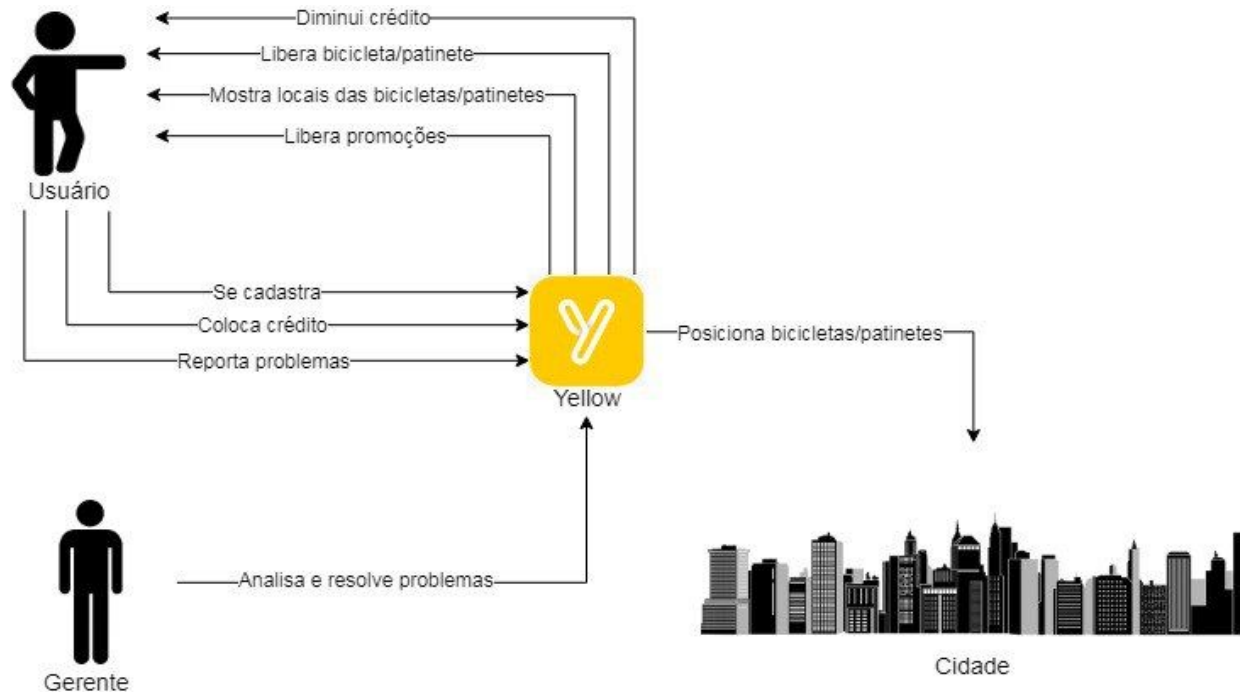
Diminui crédito
Libera bicicleta/patinete
Mostra locais das bicicletas/patinetes
Libera promoções
Usuário
Se cadastra
Coloca crédito
Reporta problemas
Yellow
Posiciona bicicletas/patinetes
Gerente
Analisa e resolve problemas
Cidade